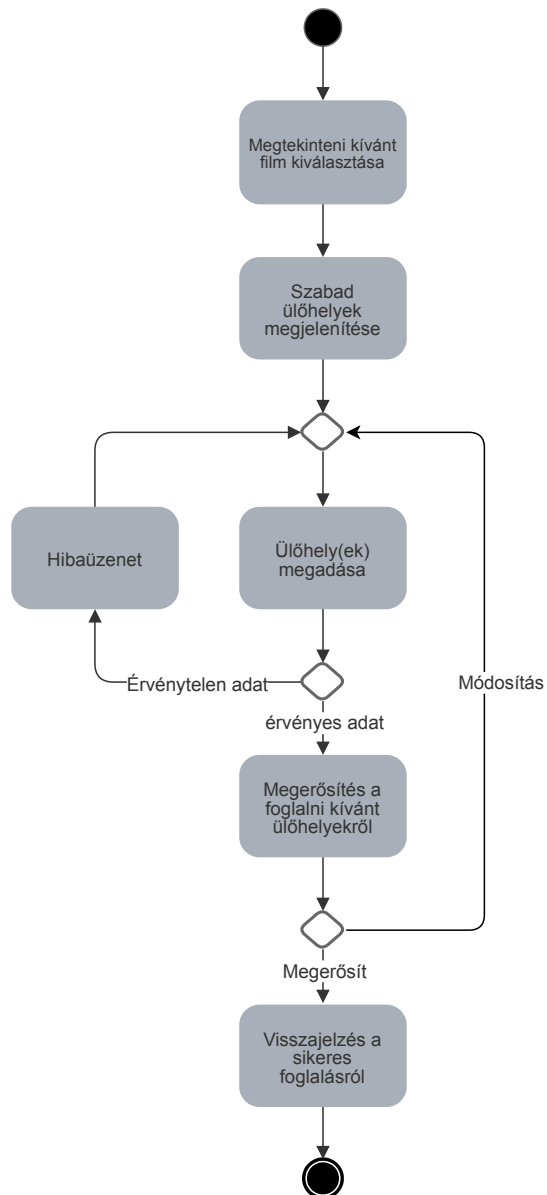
Megtekinteni kívánt film kiválasztása

Szabad ülőhelyek megjelenítése

Hibaüzenet

Ülőhely(ek) megadása

Érvénytelen adat

Módosítás

érvényes adat

Megerősítés a foglalni kívánt ülőhelyekről

Megerősít

Visszajelzés a sikeres foglalásról